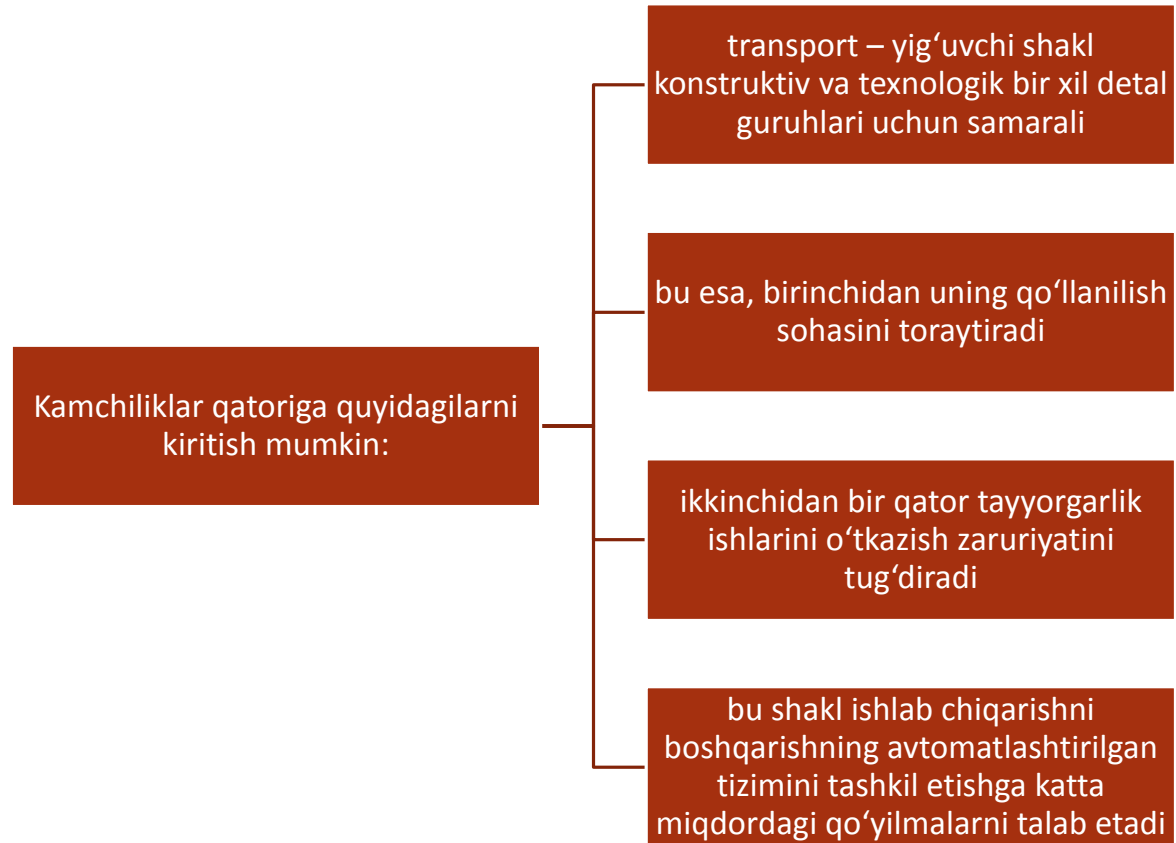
Kamchiliklar qatoriga quyidagilarni kiritish mumkin:

transport – yig‘uvchi shakl konstruktiv va texnologik bir xil detal guruhlari uchun samarali

bu esa, birinchidan uning qo‘llanilish sohasini toraytiradi

ikkinchidan bir qator tayyorgarlik ishlarini o‘tkazish zaruriyatini tug‘diradi

bu shakl ishlab chiqarishni boshqarishning avtomatlashtirilgan tizimini tashkil etishga katta miqdordagi qo‘yilmalarni talab etadi